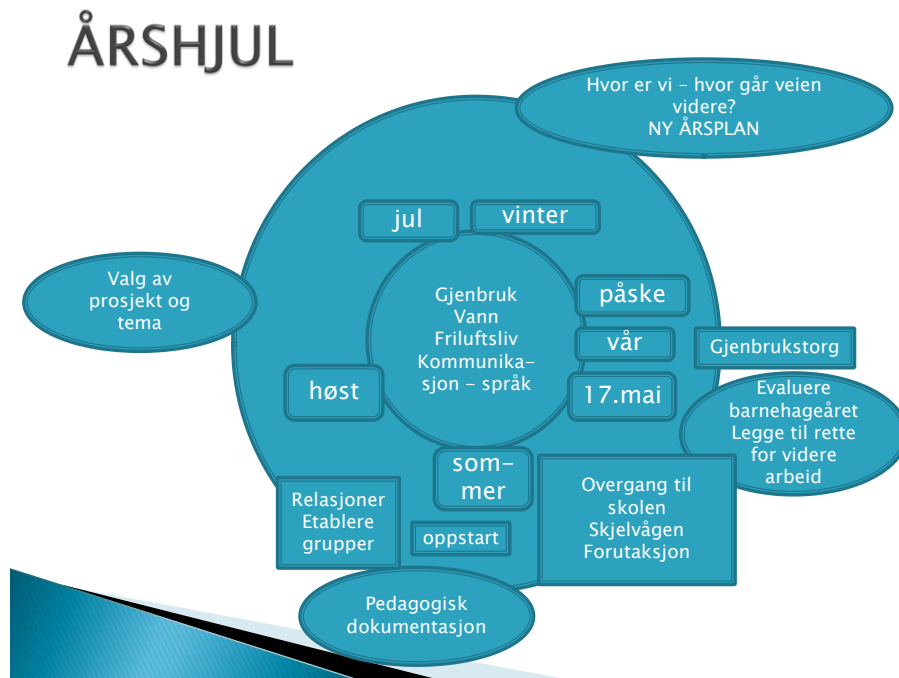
ÅRSHJUL

Hvor er vi – hvor går veien videre?
NY ÅRSPLAN

jul

vinter

Valg av prosjekt og tema

Gjenbruk
Vann
Friluftsliv
Kommunikasjon – språk

påske

vår

Gjenbrukstorg

høst

17.mai

Evaluere barnehageåret
Legge til rette for videre arbeid

sommer

Overgang til skolen
Skjelvågen
Forutaksjon

Relasjoner
Etablere grupper

oppstart

Pedagogisk dokumentasjon